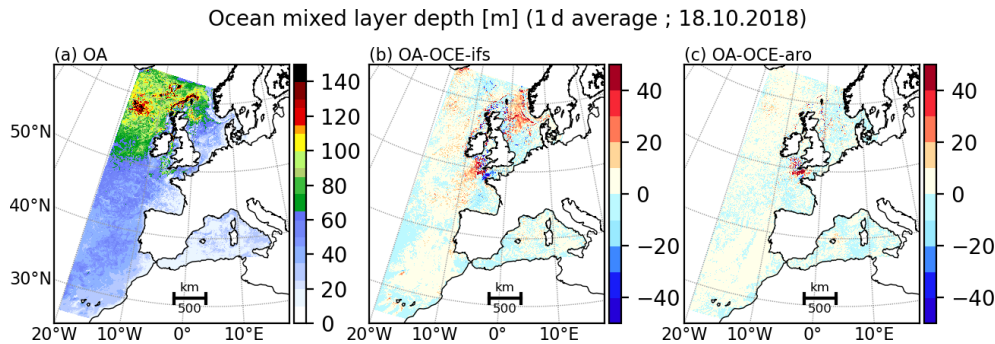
Ocean mixed layer depth [m] (1 d average ; 18.10.2018)

(a) OA

50°N
40°N
30°N

km
500

20°W 10°W 0° 10°E

140
120
100
80
60
40
20
0

(b) OA-OCE-ifs

km
500

20°W 10°W 0° 10°E

40
20
0
−20
−40

(c) OA-OCE-aro

km
500

20°W 10°W 0° 10°E

40
20
0
−20
−40